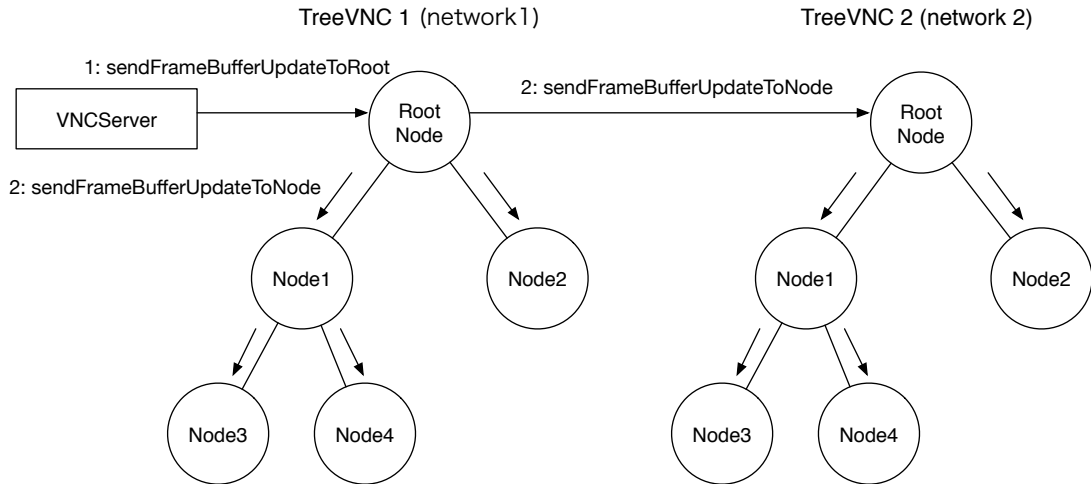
TreeVNC 1 (network1)

TreeVNC 2 (network 2)

1: sendFrameBufferUpdateToRoot

VNCServer

Root Node

2: sendFrameBufferUpdateToNode

Root Node

2: sendFrameBufferUpdateToNode

Node1

Node2

Node1

Node2

Node3

Node4

Node3

Node4